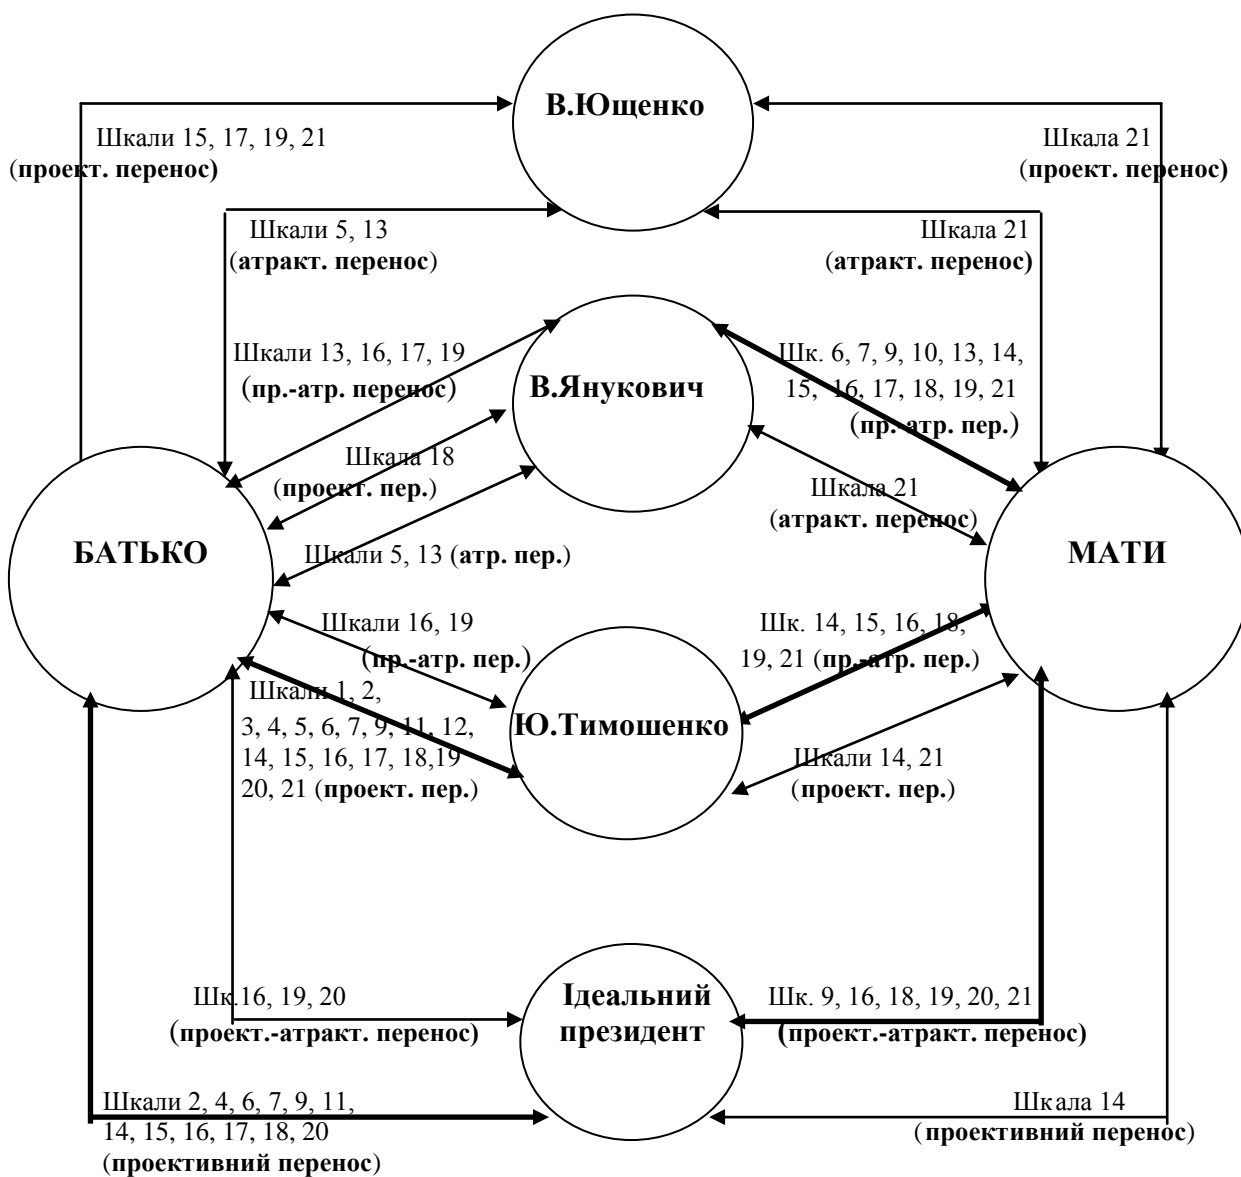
В.Ющенко

Шкали 15, 17, 19, 21 (проект. перенос)

Шкала 21 (проект. перенос)

Шкали 5, 13 (атракт. перенос)

Шкала 21 (атракт. перенос)

Шкали 13, 16, 17, 19 (пр.-атр. перенос)

В.Янукович

Шк. 6, 7, 9, 10, 13, 14, 15, 16, 17, 18, 19, 21 (пр. атр. пер.)

Шкала 18 (проект. пер.)

Шкала 21 (атракт. перенос)

БАТЬКО

Шкали 5, 13 (атр. пер.)

МАТИ

Шкали 16, 19 (пр.-атр. пер.)

Шк. 14, 15, 16, 18, 19, 21 (пр.-атр. пер.)

Шкали 1, 2, 3, 4, 5, 6, 7, 9, 11, 12, 14, 15, 16, 17, 18,19 20, 21 (проект. пер.)

Ю.Тимошенко

Шкали 14, 21 (проект. пер.)

Шк.16, 19, 20 (проект.-атракт. перенос)

Ідеальний президент

Шк. 9, 16, 18, 19, 20, 21 (проект.-атракт. перенос)

Шкали 2, 4, 6, 7, 9, 11, 14, 15, 16, 17, 18, 20 (проективний перенос)

Шкала 14 (проективний перенос)